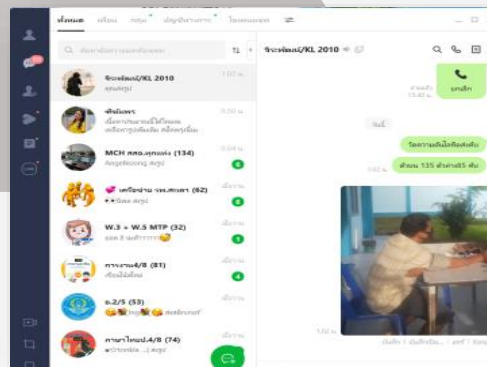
ทั้งหมด เพื่อน กลุ่ม บัญชีทางการ โอเพนแชท

จิระพัฒนน์/KL 2010
คุณสรุป

พิชัยเพชร

MCH สสอ.คุกเมือง (134)

เครือข่าย รพ.สต.(62)

W.3 + W.5 MTP (32)

การงาน4/8 (81)

อ.2/5 (53)

ภาษาไทยป.4/8 (74)

จิระพัฒนน์/KL 2010

ยกเลิก

วันนี้

วัดความดันโลหิตเช้าเย็น

ตัวบน 135 ตัวล่าง85 ครับ